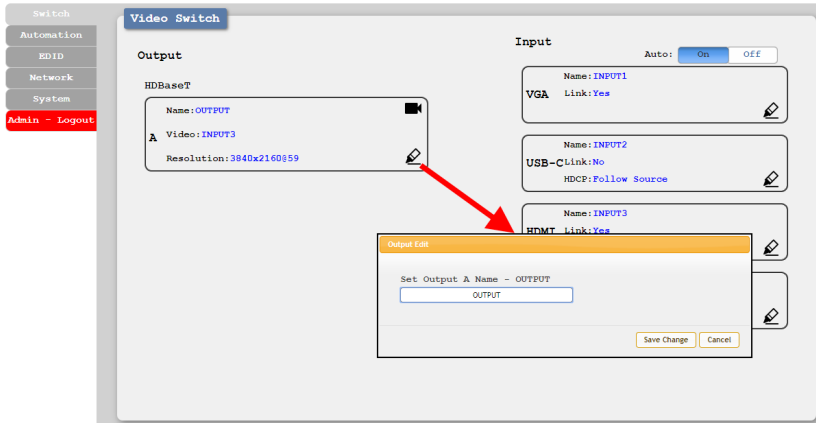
Switch
Automation
EDID
Network
System
Admin - Logout

Video Switch

Output

HDBaseT

A
Name: OUTPUT
Video: INPUT3
Resolution: 3840x2160@59

Input

Auto: On Off

VGA
Name: INPUT1
Link: Yes

USB-C
Name: INPUT2
Link: No
HDCP: Follow Source

HDMI
Name: INPUT3
Link: Yes

Output Edit

Set Output A Name - OUTPUT

OUTPUT

Save Change
Cancel